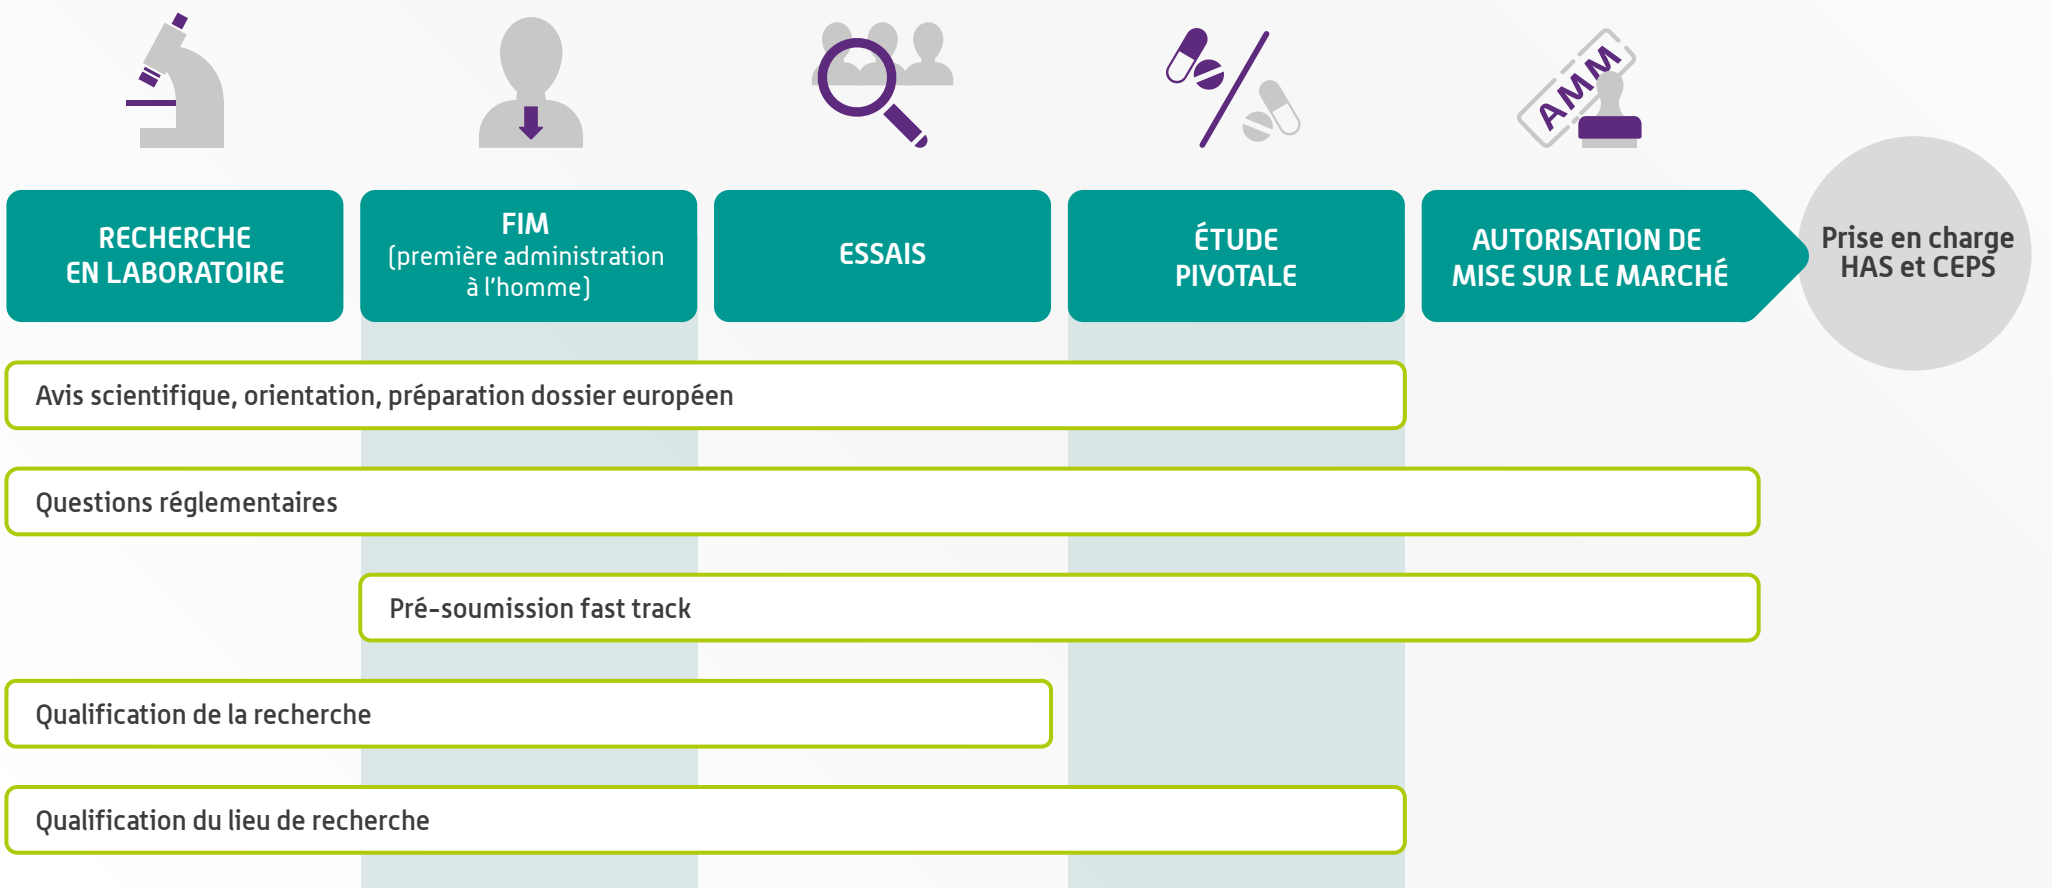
AMM

RECHERCHE EN LABORATOIRE

FIM
(première administration à l'homme)

ESSAIS

ÉTUDE PIVOTALE

AUTORISATION DE MISE SUR LE MARCHÉ

Prise en charge HAS et CEPS

Avis scientifique, orientation, préparation dossier européen

Questions réglementaires

Pré-soumission fast track

Qualification de la recherche

Qualification du lieu de recherche